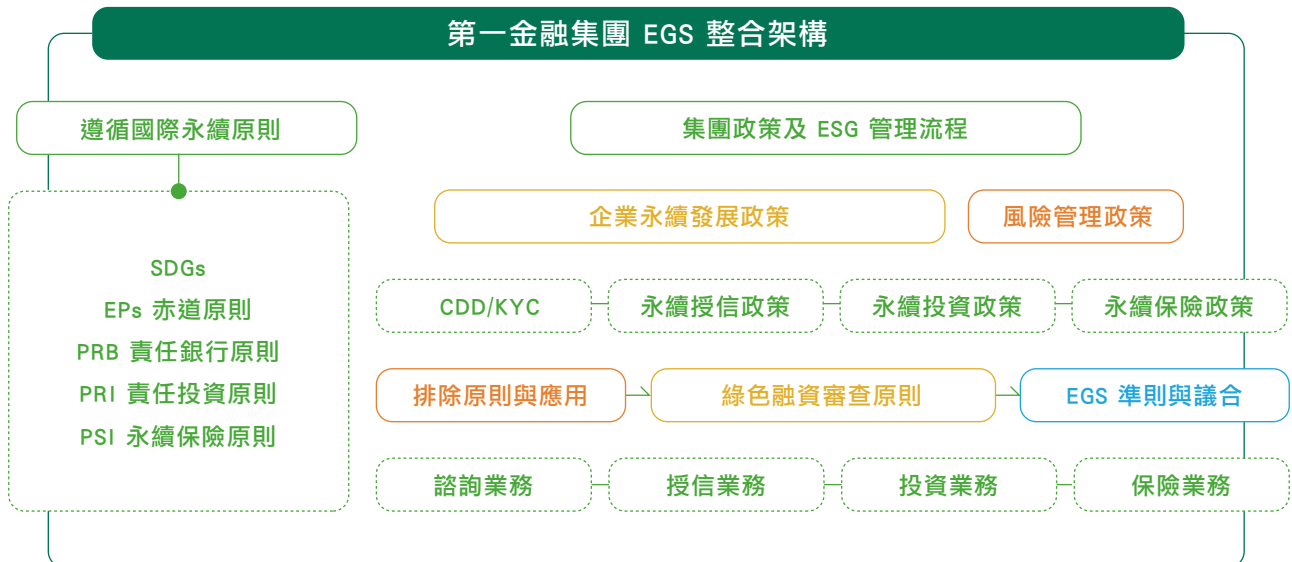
第一金融集團 EGS 整合架構

遵循國際永續原則

SDGs
EPs 赤道原則
PRB 責任銀行原則
PRI 責任投資原則
PSI 永續保險原則

集團政策及 ESG 管理流程

企業永續發展政策

風險管理政策

CDD/KYC

永續授信政策

永續投資政策

永續保險政策

排除原則與應用

綠色融資審查原則

EGS 準則與議合

諮詢業務

授信業務

投資業務

保險業務